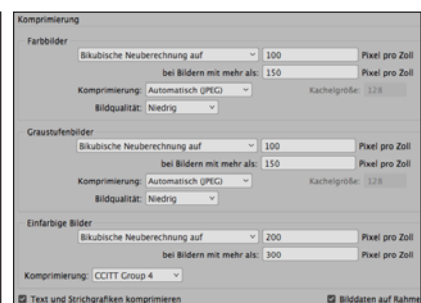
Komprimierung

Farbbilder

Bikubische Neuberechnung auf 100 Pixel pro Zoll

bei Bildern mit mehr als: 150 Pixel pro Zoll

Komprimierung: Automatisch (JPEG) Kachelgröße: 128

Bildqualität: Niedrig

Graustufenbilder

Bikubische Neuberechnung auf 100 Pixel pro Zoll

bei Bildern mit mehr als: 150 Pixel pro Zoll

Komprimierung: Automatisch (JPEG) Kachelgröße: 128

Bildqualität: Niedrig

Einfarbige Bilder

Bikubische Neuberechnung auf 200 Pixel pro Zoll

bei Bildern mit mehr als: 300 Pixel pro Zoll

Komprimierung: CCITT Group 4

Text und Strichgrafiken komprimieren

Bilddaten auf Rahme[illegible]